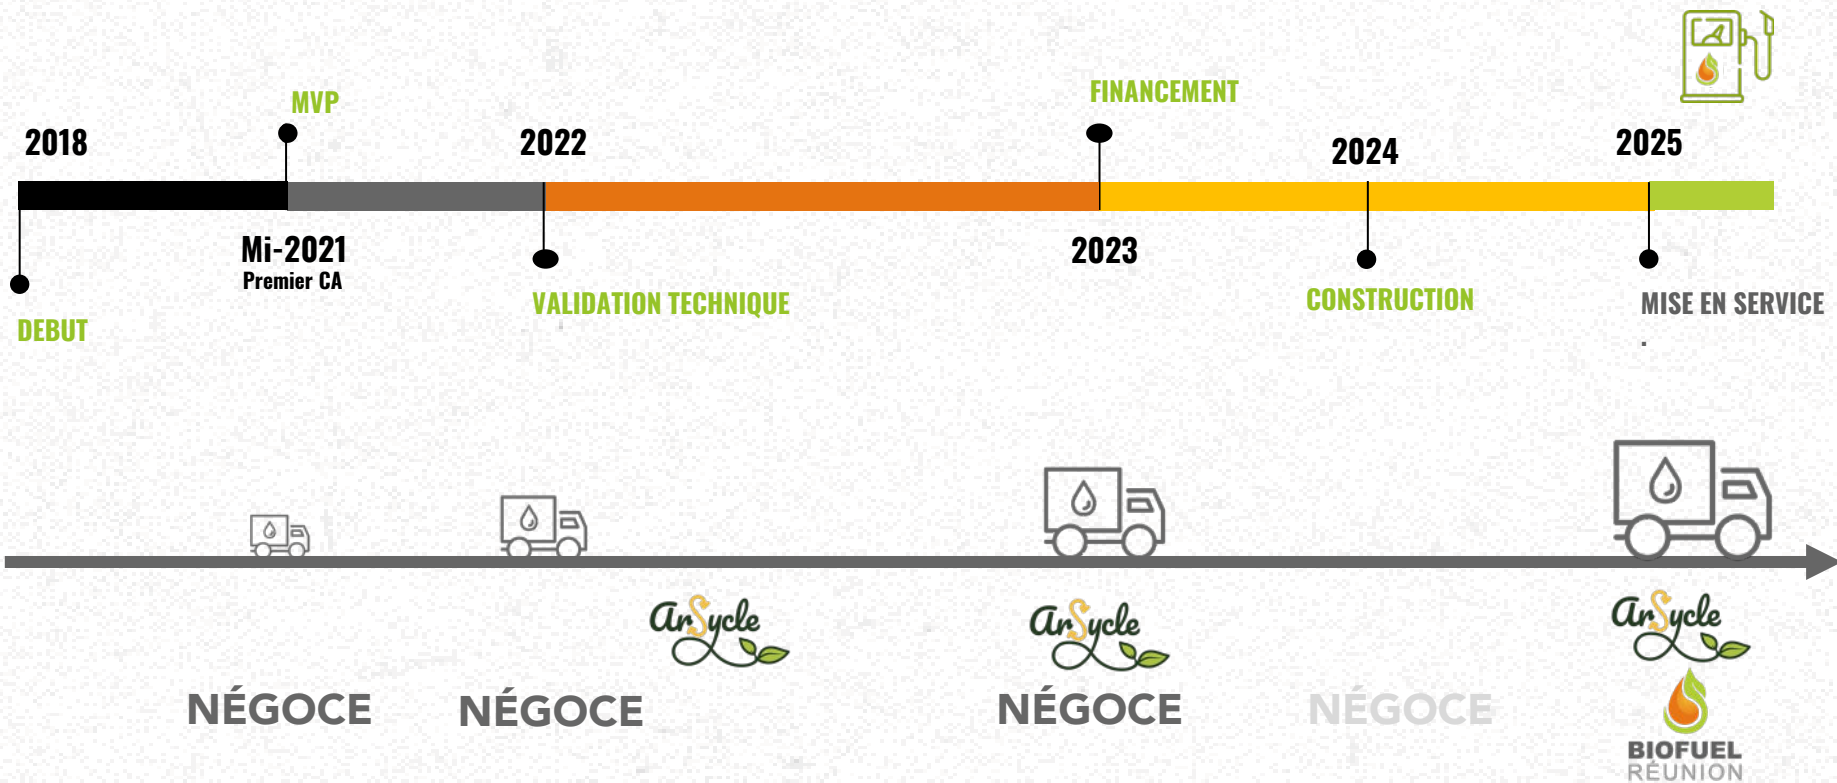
MVP

FINANCEMENT

2018

2022

2024

2025

Mi-2021
Premier CA

2023

DEBUT

VALIDATION TECHNIQUE

CONSTRUCTION

MISE EN SERVICE

ArSycle

ArSycle

ArSycle

NÉGOCE

NÉGOCE

NÉGOCE

NÉGOCE

BIOFUEL
RÉUNION